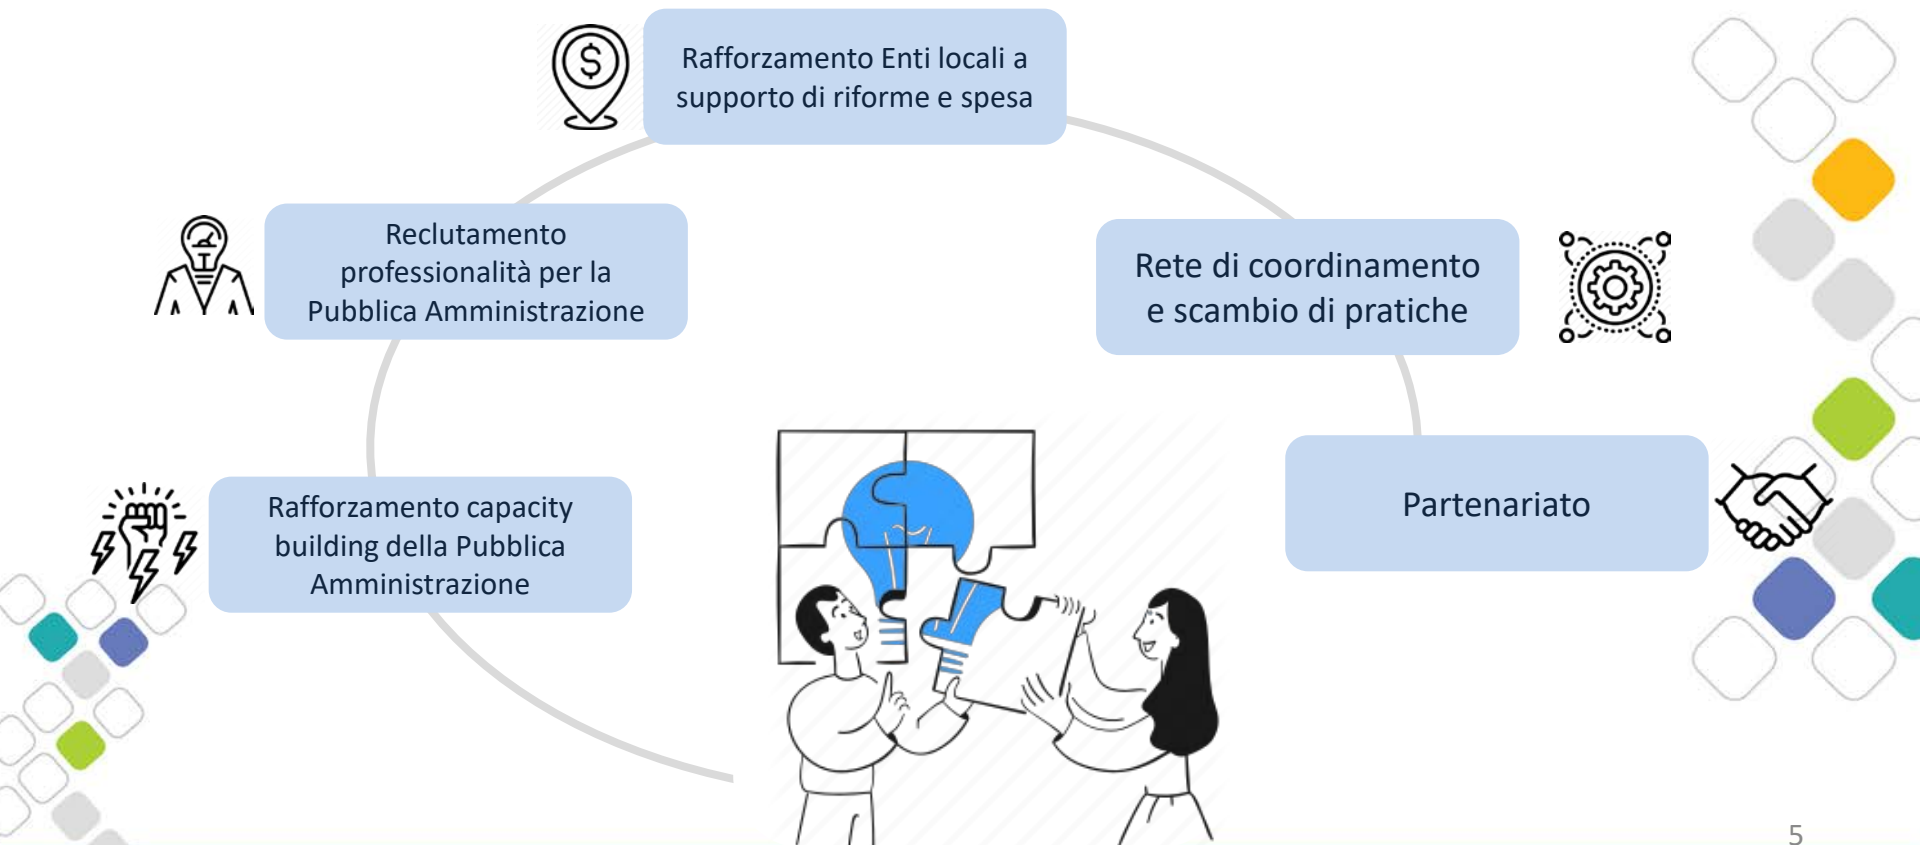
Rafforzamento Enti locali a supporto di riforme e spesa

Reclutamento professionalità per la Pubblica Amministrazione

Rete di coordinamento e scambio di pratiche

Rafforzamento capacity building della Pubblica Amministrazione

Partenariato

5